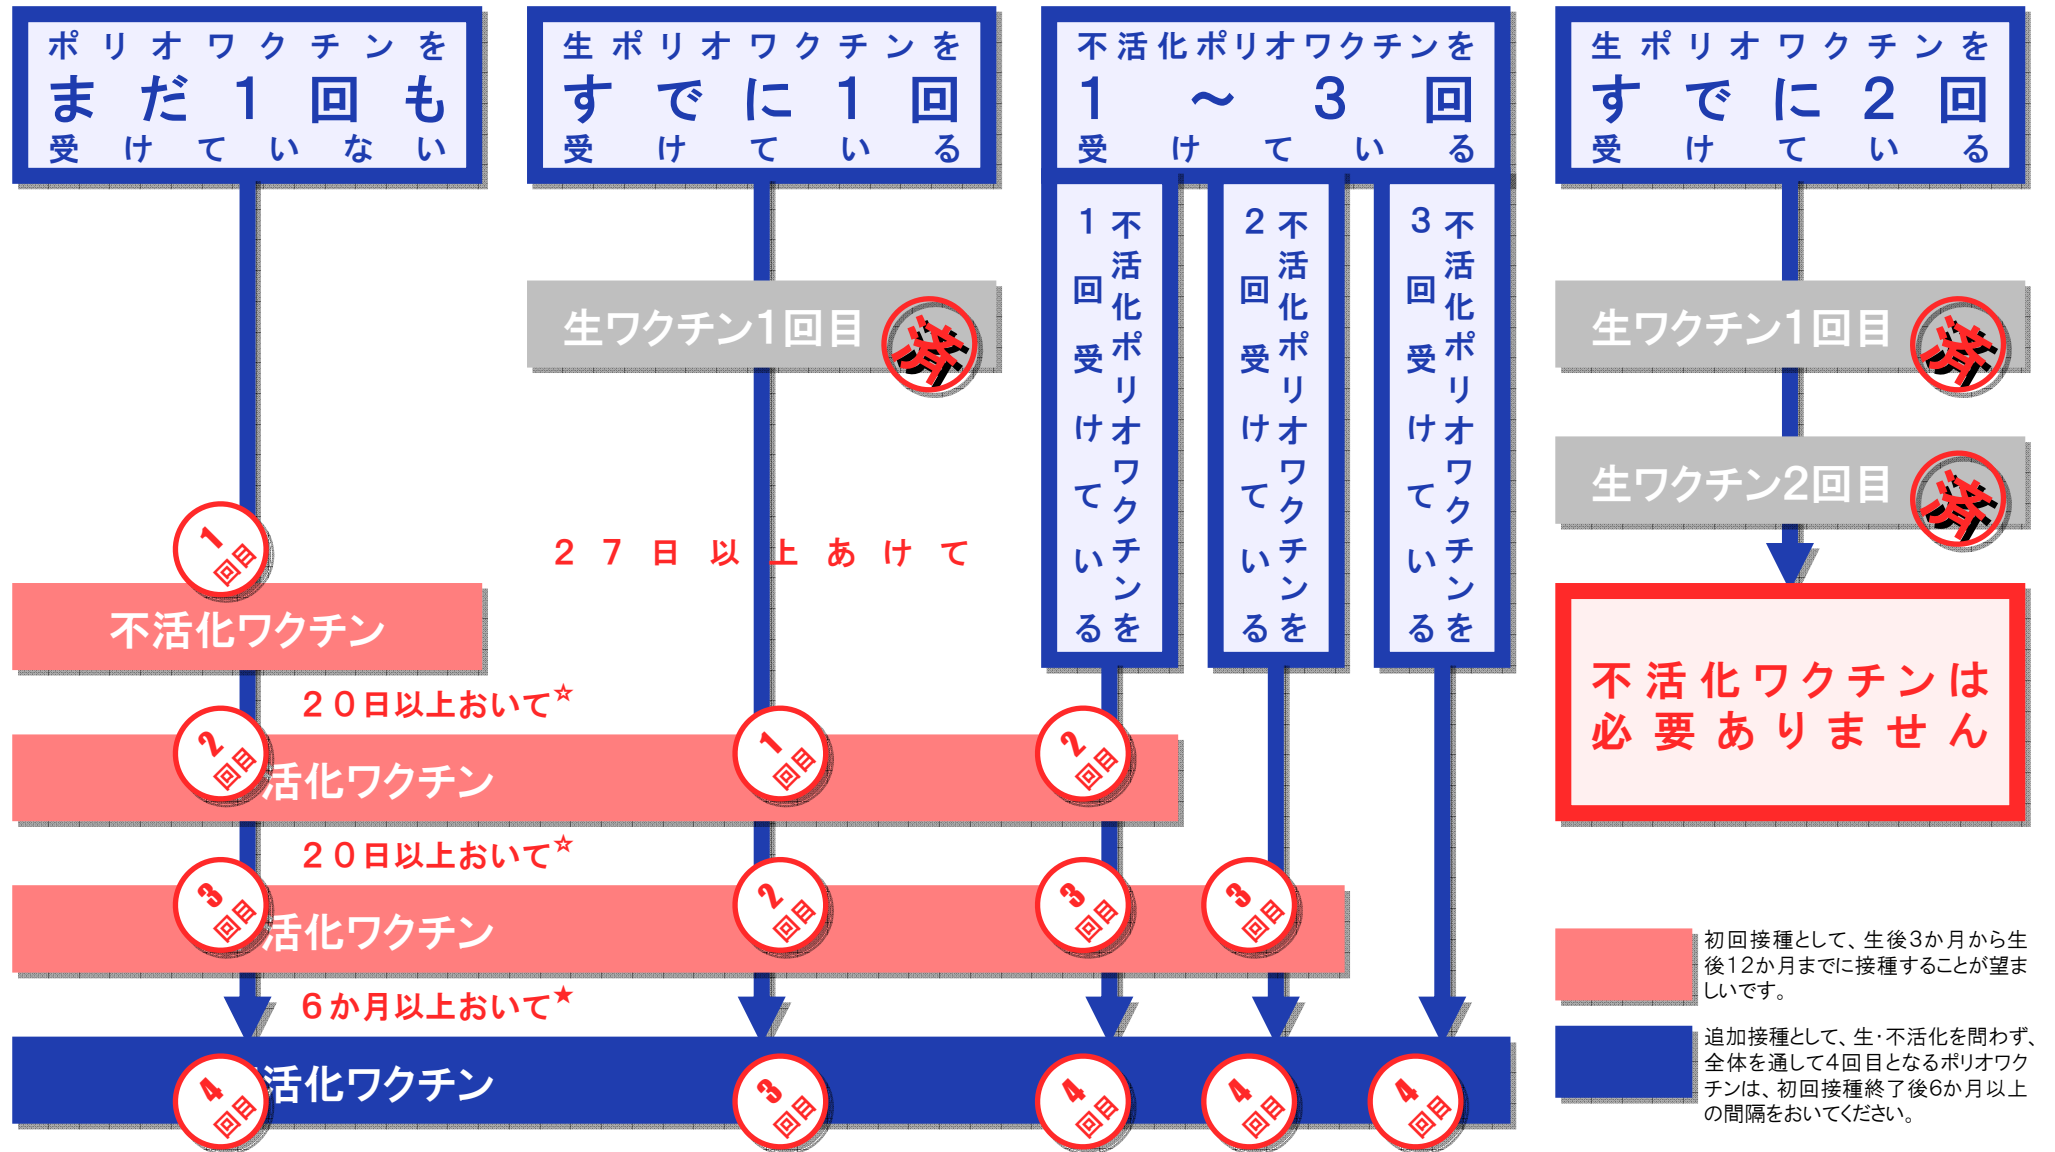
ポリオワクチンを
まだ1回も
受けていない

生ポリオワクチンを
すでに1回
受けている

不活化ポリオワクチンを
1～3回
受けている

生ポリオワクチンを
すでに2回
受けている

1回受けている
不活化ポリオワクチンを

2回受けている
不活化ポリオワクチンを

3回受けている
不活化ポリオワクチンを

生ワクチン1回目 済

生ワクチン1回目 済

生ワクチン2回目 済

27日以上あけて

1回目

不活化ワクチン

20日以上おいて☆

2回目 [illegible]活化ワクチン

1回目

2回目

20日以上おいて☆

3回目 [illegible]活化ワクチン

2回目

3回目

3回目

6か月以上おいて★

4回目 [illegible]活化ワクチン

3回目

4回目

4回目

4回目

不活化ワクチンは
必要ありません

初回接種として、生後3か月から生後12か月までに接種することが望ましいです。

追加接種として、生·不活化を問わず、全体を通して4回目となるポリオワクチンは、初回接種終了後6か月以上の間隔をおいてください。